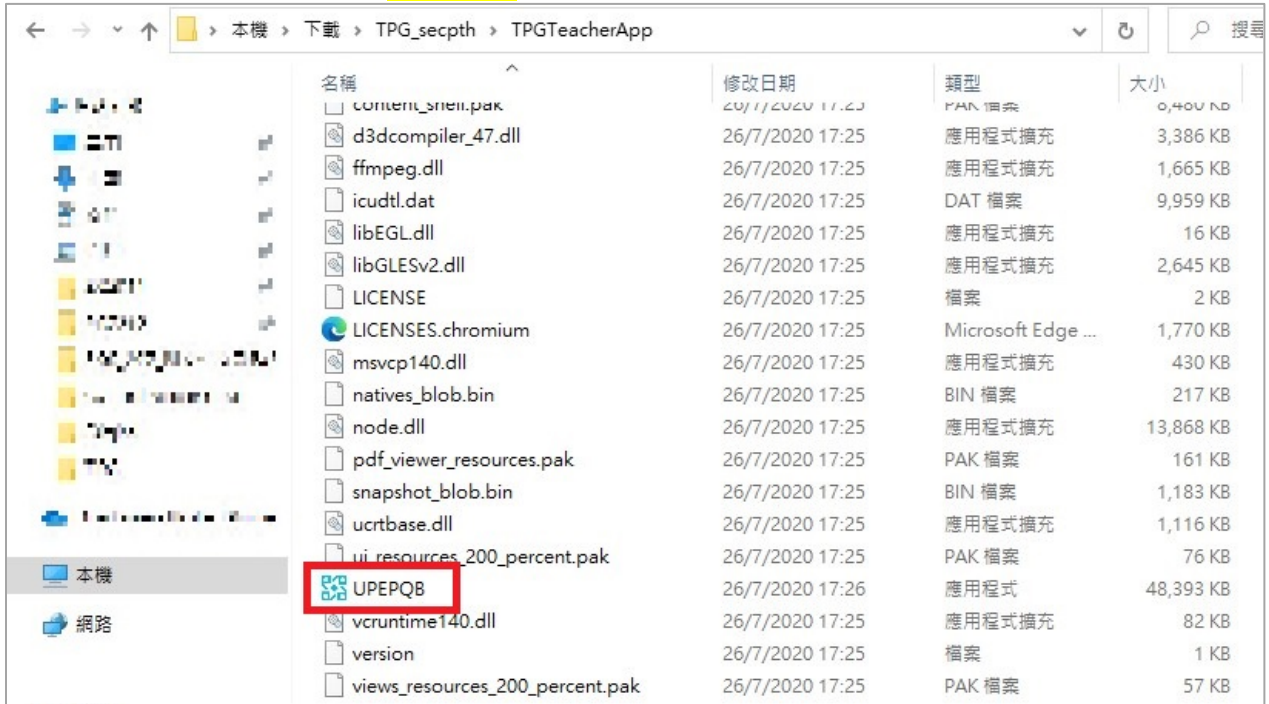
本機 › 下載 › TPG_secpth › TPGTeacherApp

搜尋

| 名稱 | 修改日期 | 類型 | 大小 |
|---|---|---|---|
| content_shell.pak | 26/7/2020 17:25 | PAK 檔案 | 8,480 KB |
| d3dcompiler_47.dll | 26/7/2020 17:25 | 應用程式擴充 | 3,386 KB |
| ffmpeg.dll | 26/7/2020 17:25 | 應用程式擴充 | 1,665 KB |
| icudtl.dat | 26/7/2020 17:25 | DAT 檔案 | 9,959 KB |
| libEGL.dll | 26/7/2020 17:25 | 應用程式擴充 | 16 KB |
| libGLESv2.dll | 26/7/2020 17:25 | 應用程式擴充 | 2,645 KB |
| LICENSE | 26/7/2020 17:25 | 檔案 | 2 KB |
| LICENSES.chromium | 26/7/2020 17:25 | Microsoft Edge ... | 1,770 KB |
| msvcp140.dll | 26/7/2020 17:25 | 應用程式擴充 | 430 KB |
| natives_blob.bin | 26/7/2020 17:25 | BIN 檔案 | 217 KB |
| node.dll | 26/7/2020 17:25 | 應用程式擴充 | 13,868 KB |
| pdf_viewer_resources.pak | 26/7/2020 17:25 | PAK 檔案 | 161 KB |
| snapshot_blob.bin | 26/7/2020 17:25 | BIN 檔案 | 1,183 KB |
| ucrtbase.dll | 26/7/2020 17:25 | 應用程式擴充 | 1,116 KB |
| ui_resources_200_percent.pak | 26/7/2020 17:25 | PAK 檔案 | 76 KB |
| UPEPQB | 26/7/2020 17:26 | 應用程式 | 48,393 KB |
| vcruntime140.dll | 26/7/2020 17:25 | 應用程式擴充 | 82 KB |
| version | 26/7/2020 17:25 | 檔案 | 1 KB |
| views_resources_200_percent.pak | 26/7/2020 17:25 | PAK 檔案 | 57 KB |

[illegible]

本機

網路